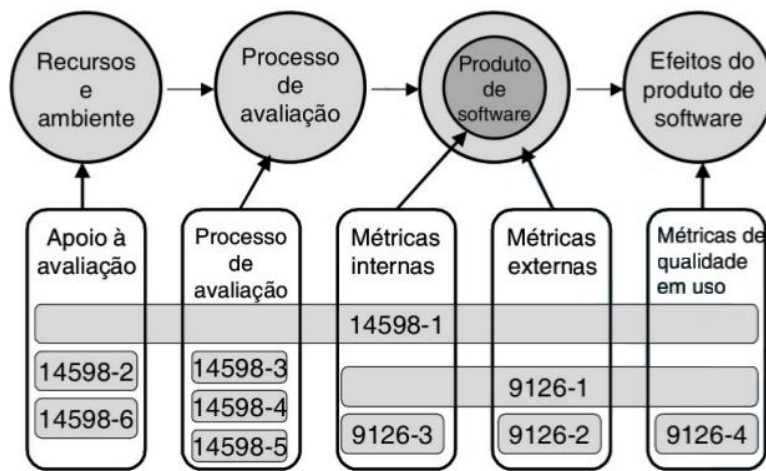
Recursos e ambiente

Processo de avaliação

Produto de software

Efeitos do produto de software

Apoio à avaliação

Processo de avaliação

Métricas internas

Métricas externas

Métricas de qualidade em uso

14598-1

14598-2

14598-6

14598-3

14598-4

14598-5

9126-1

9126-3

9126-2

9126-4